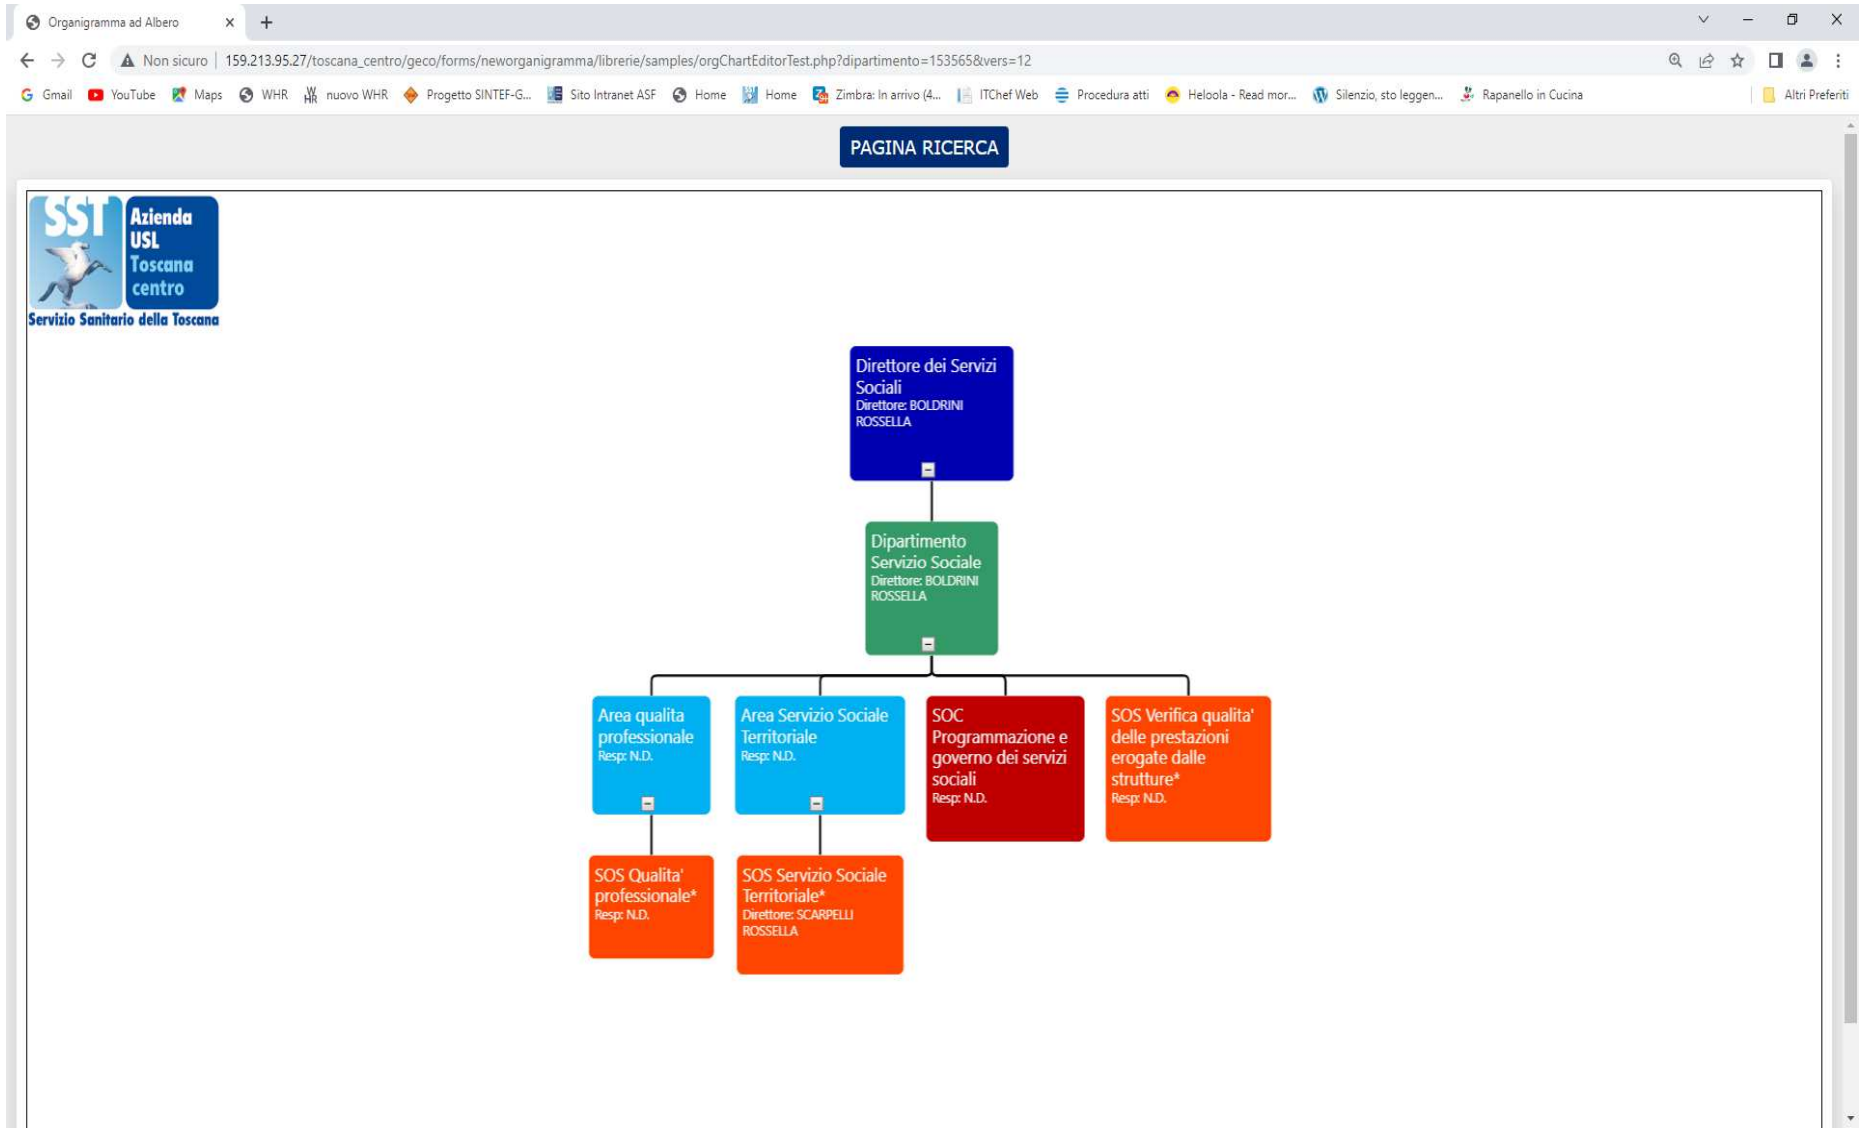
Organigramma ad Albero

Non sicuro | 159.213.95.27/toscana_centro/geco/forms/neworganigramma/librerie/samples/orgChartEditorTest.php?dipartimento=153565&vers=12

Gmail YouTube Maps WHR nuovo WHR Progetto SINTEF-G... Sito Intranet ASF Home Home Zimbra: In arrivo (4... ITChef Web Procedura atti Heloola - Read mor... Silenzio, sto leggen... Rapanello in Cucina Altri Preferiti

PAGINA RICERCA

SST Azienda USL Toscana centro
Servizio Sanitario della Toscana

Direttore dei Servizi Sociali
Direttore: BOLDRINI ROSSELLA

Dipartimento Servizio Sociale
Direttore: BOLDRINI ROSSELLA

Area qualita professionale
Resp: N.D.

Area Servizio Sociale Territoriale
Resp: N.D.

SOC Programmazione e governo dei servizi sociali
Resp: N.D.

SOS Verifica qualita' delle prestazioni erogate dalle strutture*
Resp: N.D.

SOS Qualita' professionale*
Resp: N.D.

SOS Servizio Sociale Territoriale*
Direttore: SCARPELLI ROSSELLA